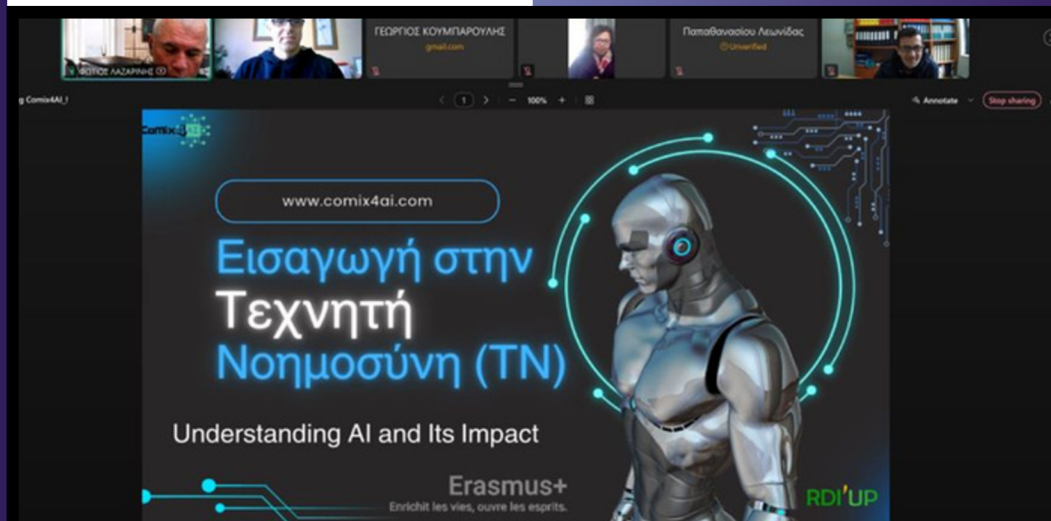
ΦΩΤΙΟΣ ΛΑΖΑΡΙΝΗΣ

ΓΕΩΡΓΙΟΣ ΚΟΥΜΠΑΡΟΥΛΗΣ
gmail.com

Παπαθανασίου Λεωνίδας
Unverified

g Comix4AI_I

1

100%

Annotate

Stop sharing

Comix4AI

www.comix4ai.com

Εισαγωγή στην Τεχνητή Νοημοσύνη (ΤΝ)

Understanding AI and Its Impact

Erasmus+
Enrichit les vies, ouvre les esprits.

RDI'UP